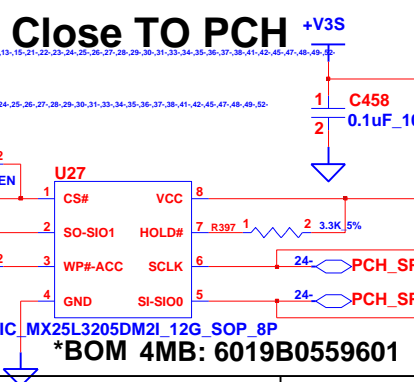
Close TO PCH
+V3S
,13-,15-,21-,22-,23-,24-,25-,26-,27-,28-,29-,30-,31-,33-,34-,35-,36-,37-,38-,41-,42-,45-,47-,48-,49-,52-
24-,25-,26-,27-,28-,29-,30-,31-,33-,34-,35-,36-,37-,38-,41-,42-,45-,47-,48-,49-,52-
1
2
C458
0.1uF_1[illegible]
EN
U27
1 CS#
2 SO-SIO1
3 WP#-ACC
4 GND
8 VCC
7 HOLD#
6 SCLK
5 SI-SIO0
R397 1 2 3.3K 5%
24- PCH_SF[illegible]
24- PCH_SF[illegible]
IC_MX25L3205DM2I_12G_SOP_8P
*BOM 4MB: 6019B0559601